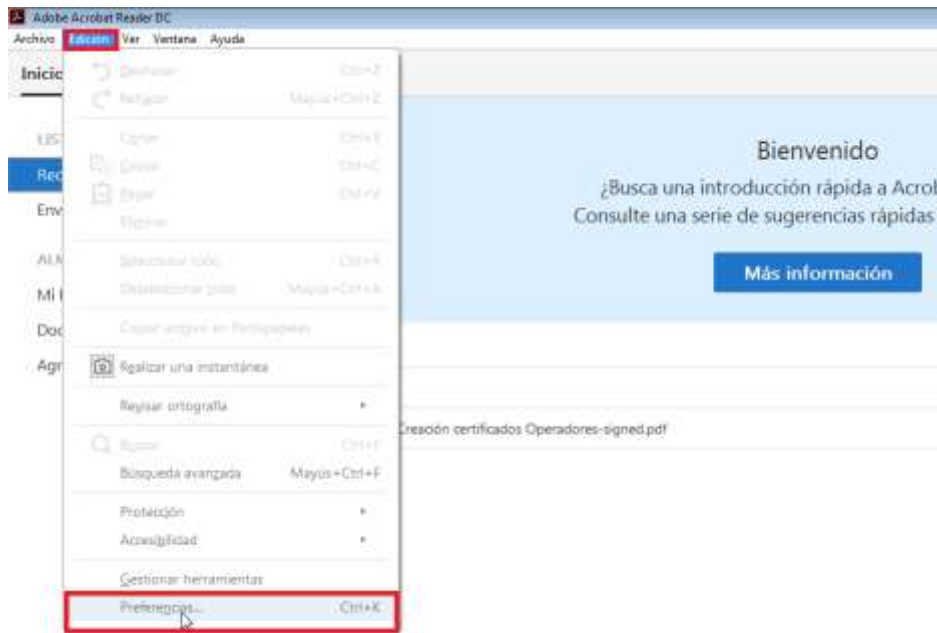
Adobe Acrobat Reader DC
Archivo Edición Ver Ventana Ayuda

Inicio
LIS
Rec
Env
ALN
Mi
Doc
Agr

Deshacer Ctrl+Z
Rehacer Mayús+Ctrl+Z
Cortar Ctrl+X
Copiar Ctrl+C
Pegar Ctrl+V
Eliminar
Seleccionar todo Ctrl+A
Deseleccionar todo Mayús+Ctrl+A
Copiar archivo en Portapapeles
Realizar una instantánea
Revisar ortografía
Buscar Ctrl+F
Búsqueda avanzada Mayús+Ctrl+F
Protección
Accesibilidad
Gestionar herramientas
Preferencias... Ctrl+K

Bienvenido
¿Busca una introducción rápida a Acrol
Consulte una serie de sugerencias rápidas
Más información

Creación certificados Operadores-signed.pdf